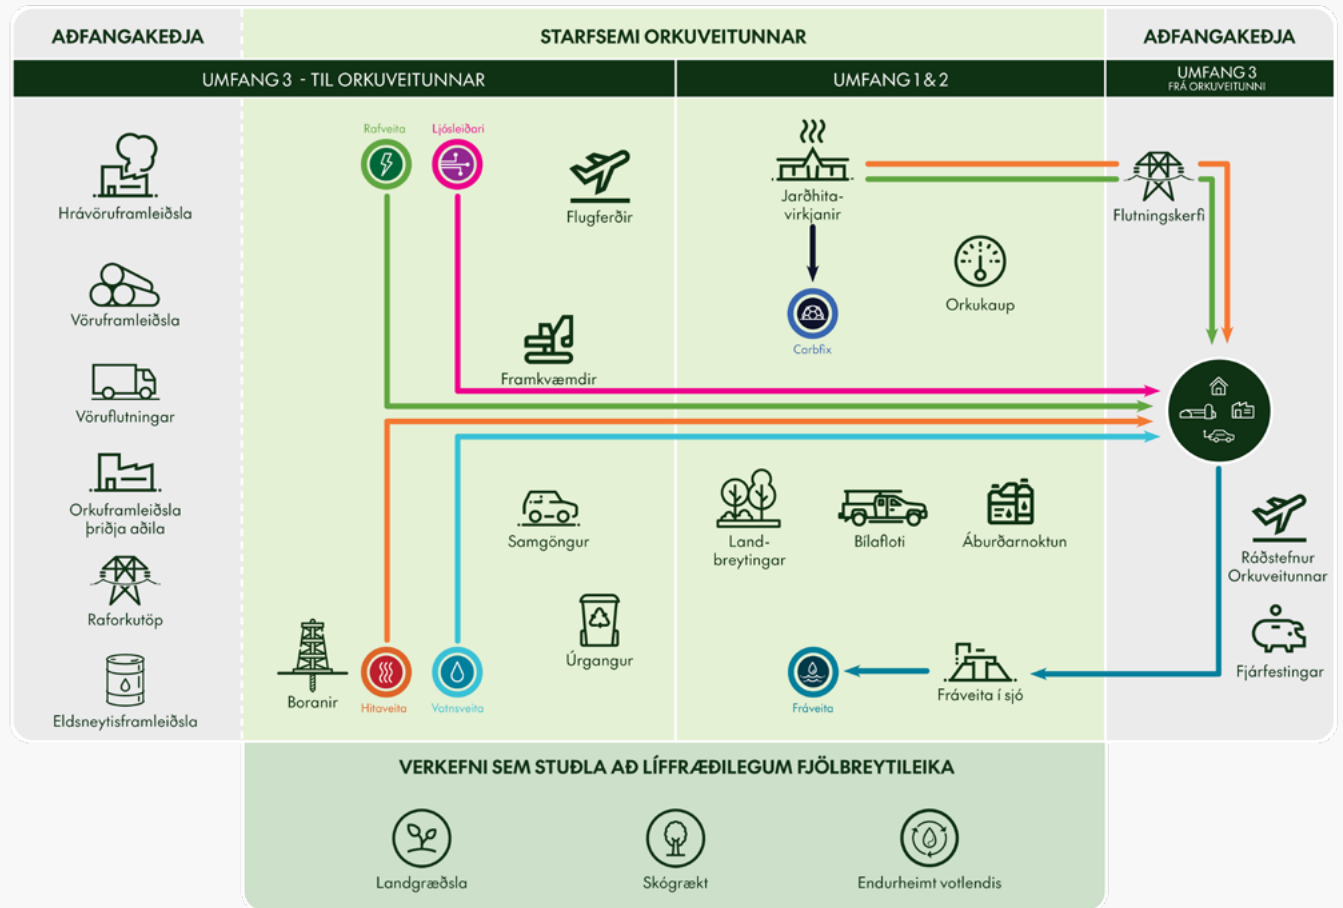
AÐFANGAKEÐJA

STARFSEMI ORKUVEITUNNAR

AÐFANGAKEÐJA

UMFANG 3 - TIL ORKUVEITUNNAR

UMFANG 1 & 2

UMFANG 3
FRÁ ORKUVEITUNNI

Hrávöruframleiðsla

Vöruframleiðsla

Vöruflutningar

Orkuframleiðsla þriðja aðila

Raforkutöp

Eldsneytisframleiðsla

Rafveita

Ljósleiðari

Flugferðir

Framkvæmdir

Samgöngur

Úrgangur

Boranir

Hitaveita

Vatnsveita

Jarðhita-virkjanir

Carbfix

Orkukaup

Land-breytingar

Bílafloti

Áburðarnoktun

Fráveita

Fráveita í sjó

Flutningskerfi

Ráðstefnur Orkuveitunnar

Fjárfestingar

VERKEFNI SEM STUÐLA AÐ LÍFFRÆÐILEGUM FJÖLBREYTILEIKA

Landgræðsla

Skógrækt

Endurheimt votlendis